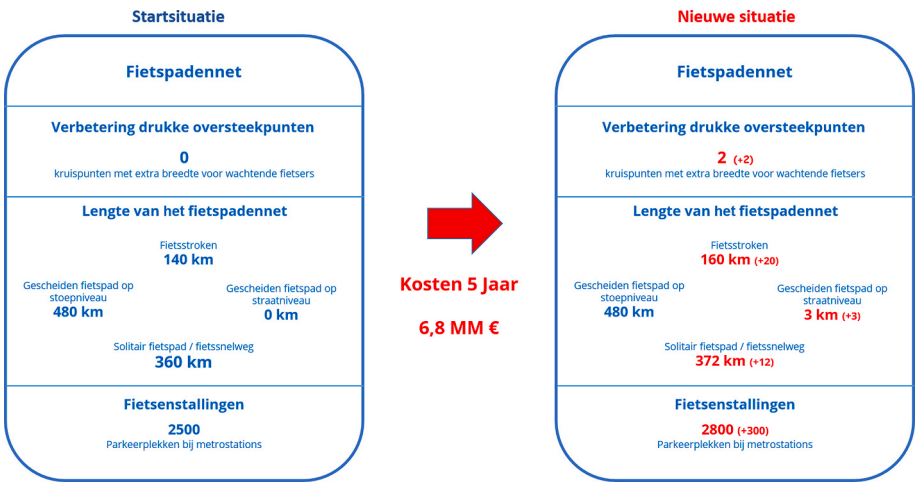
Startsituatie

Fietspadennet

Verbetering drukke oversteekpunten

0
kruispunten met extra breedte voor wachtende fietsers

Lengte van het fietspadennet

Fietsstroken
140 km

Gescheiden fietspad op stoepniveau
480 km

Gescheiden fietspad op straatniveau
0 km

Solitair fietspad / fietssnelweg
360 km

Fietsenstallingen

2500
Parkeerplekken bij metrostations

Kosten 5 Jaar

6,8 MM €

Nieuwe situatie

Fietspadennet

Verbetering drukke oversteekpunten

2 (+2)
kruispunten met extra breedte voor wachtende fietsers

Lengte van het fietspadennet

Fietsstroken
160 km (+20)

Gescheiden fietspad op stoepniveau
480 km

Gescheiden fietspad op straatniveau
3 km (+3)

Solitair fietspad / fietssnelweg
372 km (+12)

Fietsenstallingen

2800 (+300)
Parkeerplekken bij metrostations